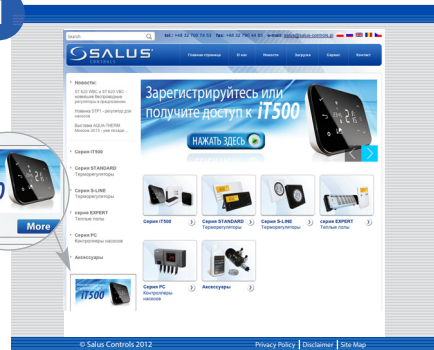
Search

tel.: +48 32 700 74 53 fax: +48 32 700 74 61 e-mail: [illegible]@salus-controls.pl

SALUS CONTROLS

Главная страница | О нас | Новости | Загрузка | Сервис | Контакт

Новости:

ST 620 WBC и ST 620 VBC – новейшие беспроводные регуляторы в предложении

Новинка ST811 - регулятор для насосов

Выставка AQUA-THERM Москва 2014 - уже заходя...

Серия iT500

Серия STANDARD Терморегуляторы

Серия S-LINE Терморегуляторы

серия EXPERT Теплые полы

Серия PC Контроллеры насосов

Аксессуары

iT500

Зарегистрируйтесь или получите доступ к iT500

НАЖАТЬ ЗДЕСЬ

More

Серия iT500

Серия STANDARD Терморегуляторы

Серия S-LINE Терморегуляторы

Серия EXPERT Теплые полы

Серия PC Контроллеры насосов

Аксессуары

© Salus Controls 2012

Privacy Policy | Disclaimer | Site Map